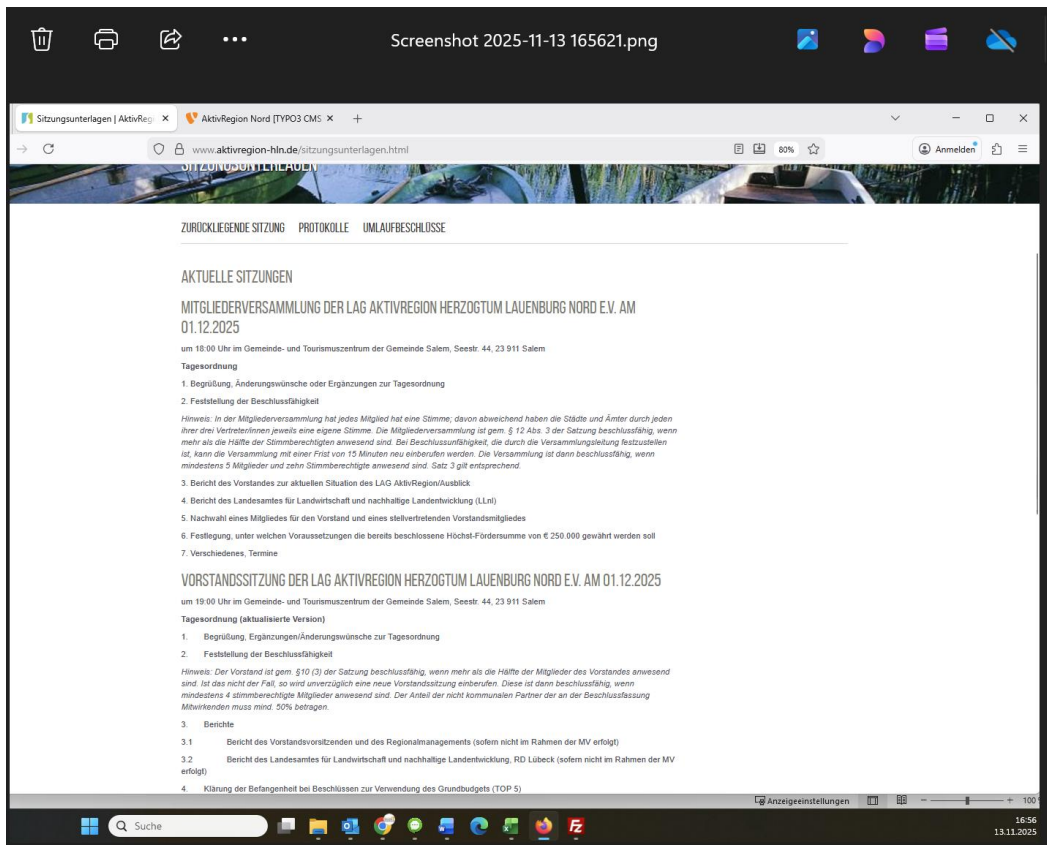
Screenshot 2025-11-13 165621.png

Sitzungsunterlagen | AktivRegi ×
AktivRegion Nord [TYPO3 CMS ×
+

www.aktivregion-hln.de/sitzungsunterlagen.html
80%
Anmelden

SITZUNGSUNTERLAGEN

ZURÜCKLIEGENDE SITZUNG PROTOKOLLE UMLAUFBESCHLÜSSE

AKTUELLE SITZUNGEN

MITGLIEDERVERSAMMLUNG DER LAG AKTIVREGION HERZOGTUM LAUENBURG NORD E.V. AM 01.12.2025

um 18:00 Uhr im Gemeinde- und Tourismuszentrum der Gemeinde Salem, Seestr. 44, 23 911 Salem

Tagesordnung

1. Begrüßung, Änderungswünsche oder Ergänzungen zur Tagesordnung

2. Feststellung der Beschlussfähigkeit

Hinweis: In der Mitgliederversammlung hat jedes Mitglied hat eine Stimme; davon abweichend haben die Städte und Ämter durch jeden ihrer drei Vertreter/innen jeweils eine eigene Stimme. Die Mitgliederversammlung ist gem. § 12 Abs. 3 der Satzung beschlussfähig, wenn mehr als die Hälfte der Stimmberechtigten anwesend sind. Bei Beschlussunfähigkeit, die durch die Versammlungsleitung festzustellen ist, kann die Versammlung mit einer Frist von 15 Minuten neu einberufen werden. Die Versammlung ist dann beschlussfähig, wenn mindestens 5 Mitglieder und zehn Stimmberechtigte anwesend sind. Satz 3 gilt entsprechend.

3. Bericht des Vorstandes zur aktuellen Situation des LAG AktivRegion/Ausblick

4. Bericht des Landesamtes für Landwirtschaft und nachhaltige Landentwicklung (LLnl)

5. Nachwahl eines Mitgliedes für den Vorstand und eines stellvertretenden Vorstandsmitgliedes

6. Festlegung, unter welchen Voraussetzungen die bereits beschlossene Höchst-Fördersumme von € 250.000 gewährt werden soll

7. Verschiedenes, Termine

VORSTANDSSITZUNG DER LAG AKTIVREGION HERZOGTUM LAUENBURG NORD E.V. AM 01.12.2025

um 19:00 Uhr im Gemeinde- und Tourismuszentrum der Gemeinde Salem, Seestr. 44, 23 911 Salem

Tagesordnung (aktualisierte Version)

1. Begrüßung, Ergänzungen/Änderungswünsche zur Tagesordnung

2. Feststellung der Beschlussfähigkeit

Hinweis: Der Vorstand ist gem. §10 (3) der Satzung beschlussfähig, wenn mehr als die Hälfte der Mitglieder des Vorstandes anwesend sind. Ist das nicht der Fall, so wird unverzüglich eine neue Vorstandssitzung einberufen. Diese ist dann beschlussfähig, wenn mindestens 4 stimmberechtigte Mitglieder anwesend sind. Der Anteil der nicht kommunalen Partner der an der Beschlussfassung Mitwirkenden muss mind. 50% betragen.

3. Berichte

3.1 Bericht des Vorstandsvorsitzenden und des Regionalmanagements (sofern nicht im Rahmen der MV erfolgt)

3.2 Bericht des Landesamtes für Landwirtschaft und nachhaltige Landentwicklung, RD Lübeck (sofern nicht im Rahmen der MV erfolgt)

4. Klärung der Befangenheit bei Beschlüssen zur Verwendung des Grundbudgets (TOP 5)

Anzeigeeinstellungen
100

Suche
16:56
13.11.2025